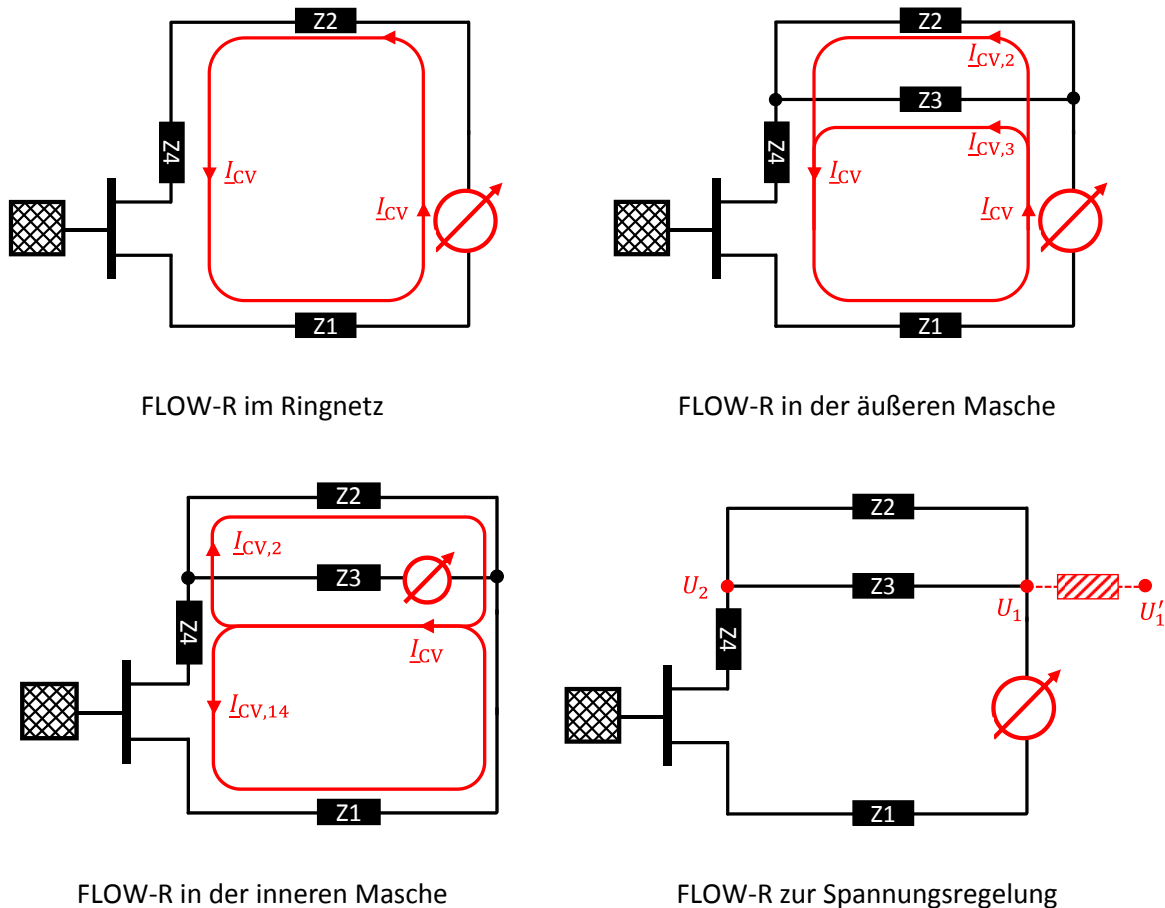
Z2

Z4

$\underline{I}_{\mathrm{CV}}$

$\underline{I}_{\mathrm{CV}}$

Z1

FLOW-R im Ringnetz

Z2

$\underline{I}_{\mathrm{CV,2}}$

Z3

Z4

$\underline{I}_{\mathrm{CV,3}}$

$\underline{I}_{\mathrm{CV}}$

$\underline{I}_{\mathrm{CV}}$

Z1

FLOW-R in der äußeren Masche

Z2

$\underline{I}_{\mathrm{CV,2}}$

Z3

Z4

$\underline{I}_{\mathrm{CV}}$

$\underline{I}_{\mathrm{CV,14}}$

Z1

FLOW-R in der inneren Masche

Z2

$U_2$

Z3

$U_1$

$U_1'$

Z4

Z1

FLOW-R zur Spannungsregelung